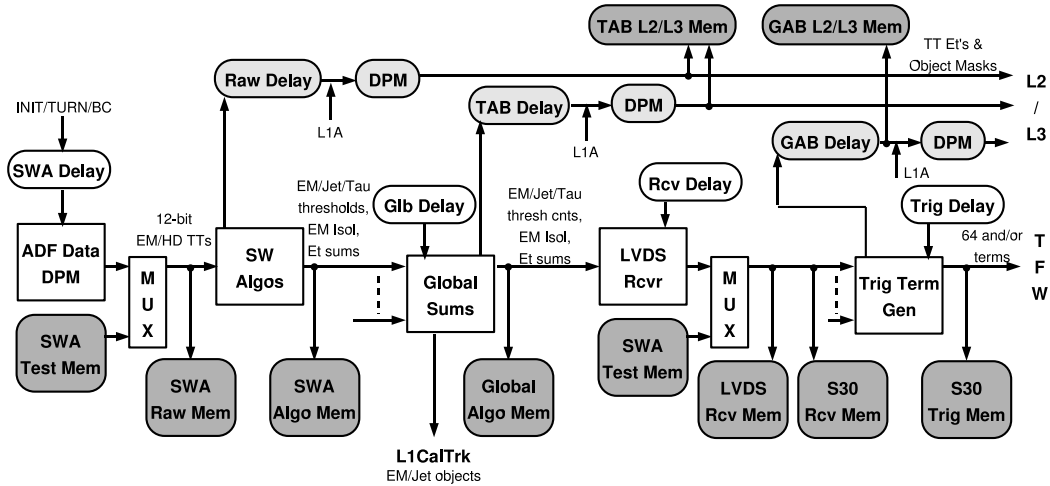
TAB L2/L3 Mem

GAB L2/L3 Mem

TT Et's & Object Masks

Raw Delay

DPM

L2

/

L3

INIT/TURN/BC

TAB Delay

DPM

L1A

L1A

GAB Delay

DPM

SWA Delay

L1A

Rcv Delay

12-bit EM/HD TTs

EM/Jet/Tau thresholds, EM Isol, Et sums

Glb Delay

EM/Jet/Tau thresh cnts, EM Isol, Et sums

Trig Delay

64 and/or terms

ADF Data DPM

M U X

SW Algos

Global Sums

LVDS Rcvr

M U X

Trig Term Gen

T F W

SWA Test Mem

SWA Raw Mem

SWA Algo Mem

Global Algo Mem

SWA Test Mem

LVDS Rcv Mem

S30 Rcv Mem

S30 Trig Mem

L1CalTrk
EM/Jet objects